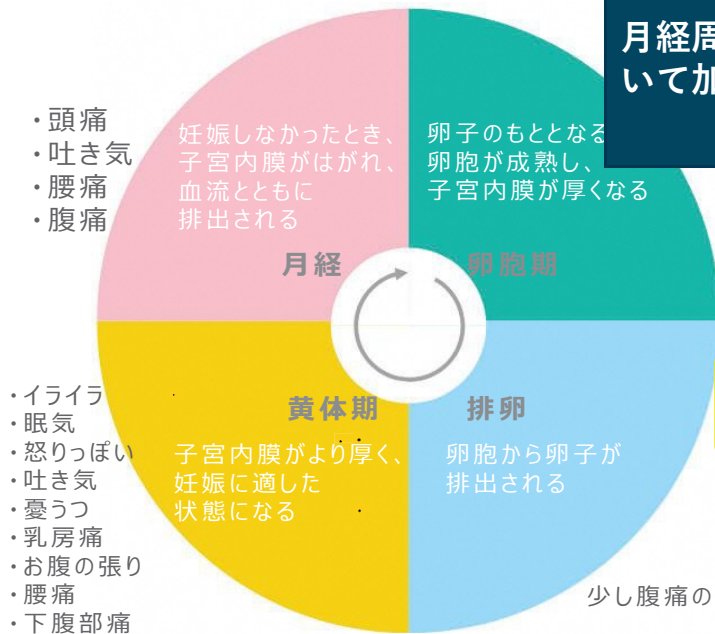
月経周
いて加

・頭痛
・吐き気
・腰痛
・腹痛

妊娠しなかったとき、子宮内膜がはがれ、血流とともに排出される

月経

卵子のもととなる卵胞が成熟し、子宮内膜が厚くなる

卵胞期

・イライラ
・眠気
・怒りっぽい
・吐き気
・憂うつ
・乳房痛
・お腹の張り
・腰痛
・下腹部痛

黄体期

子宮内膜がより厚く、妊娠に適した状態になる

排卵

卵胞から卵子が排出される

少し腹痛の